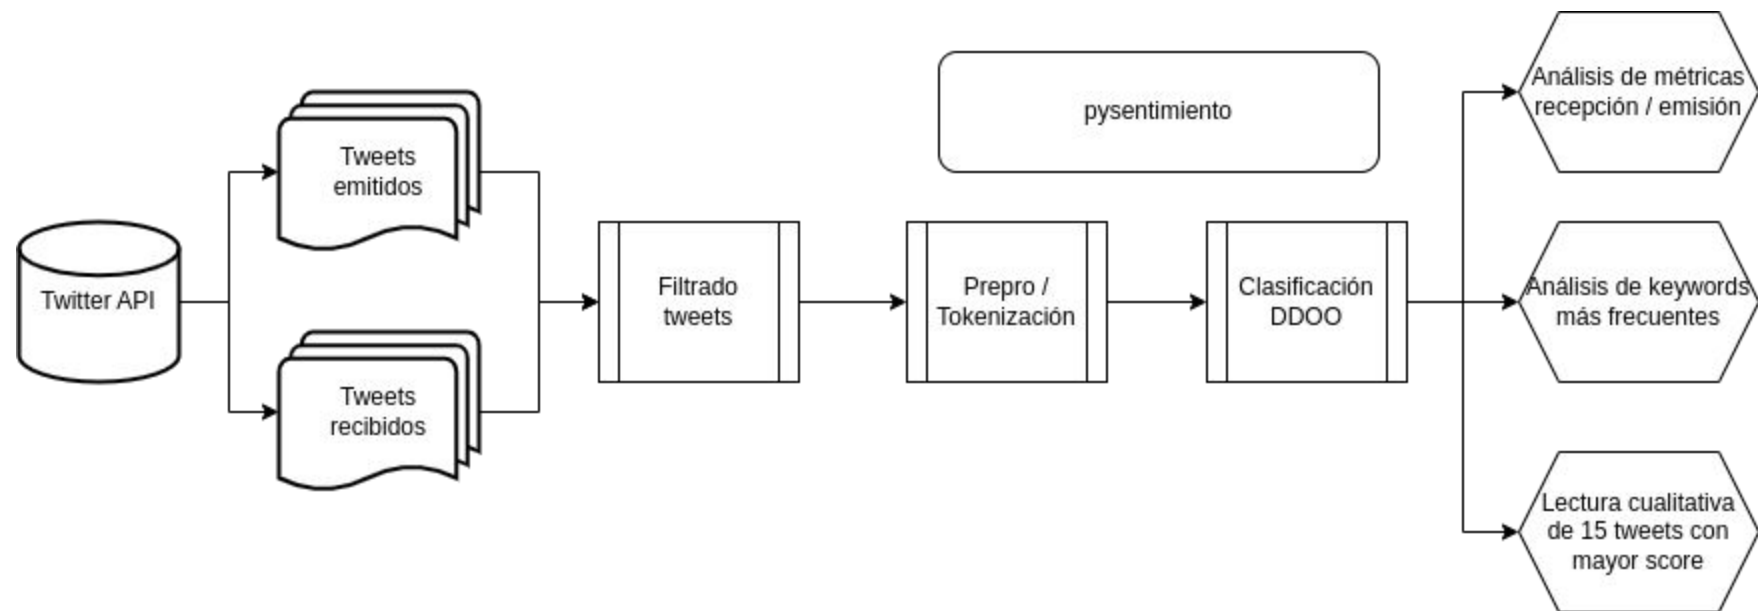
Twitter API

Tweets emitidos

Tweets recibidos

Filtrado tweets

Prepro / Tokenización

pysentimiento

Clasificación DDOO

Análisis de métricas recepción / emisión

Análisis de keywords más frecuentes

Lectura cualitativa de 15 tweets con mayor score